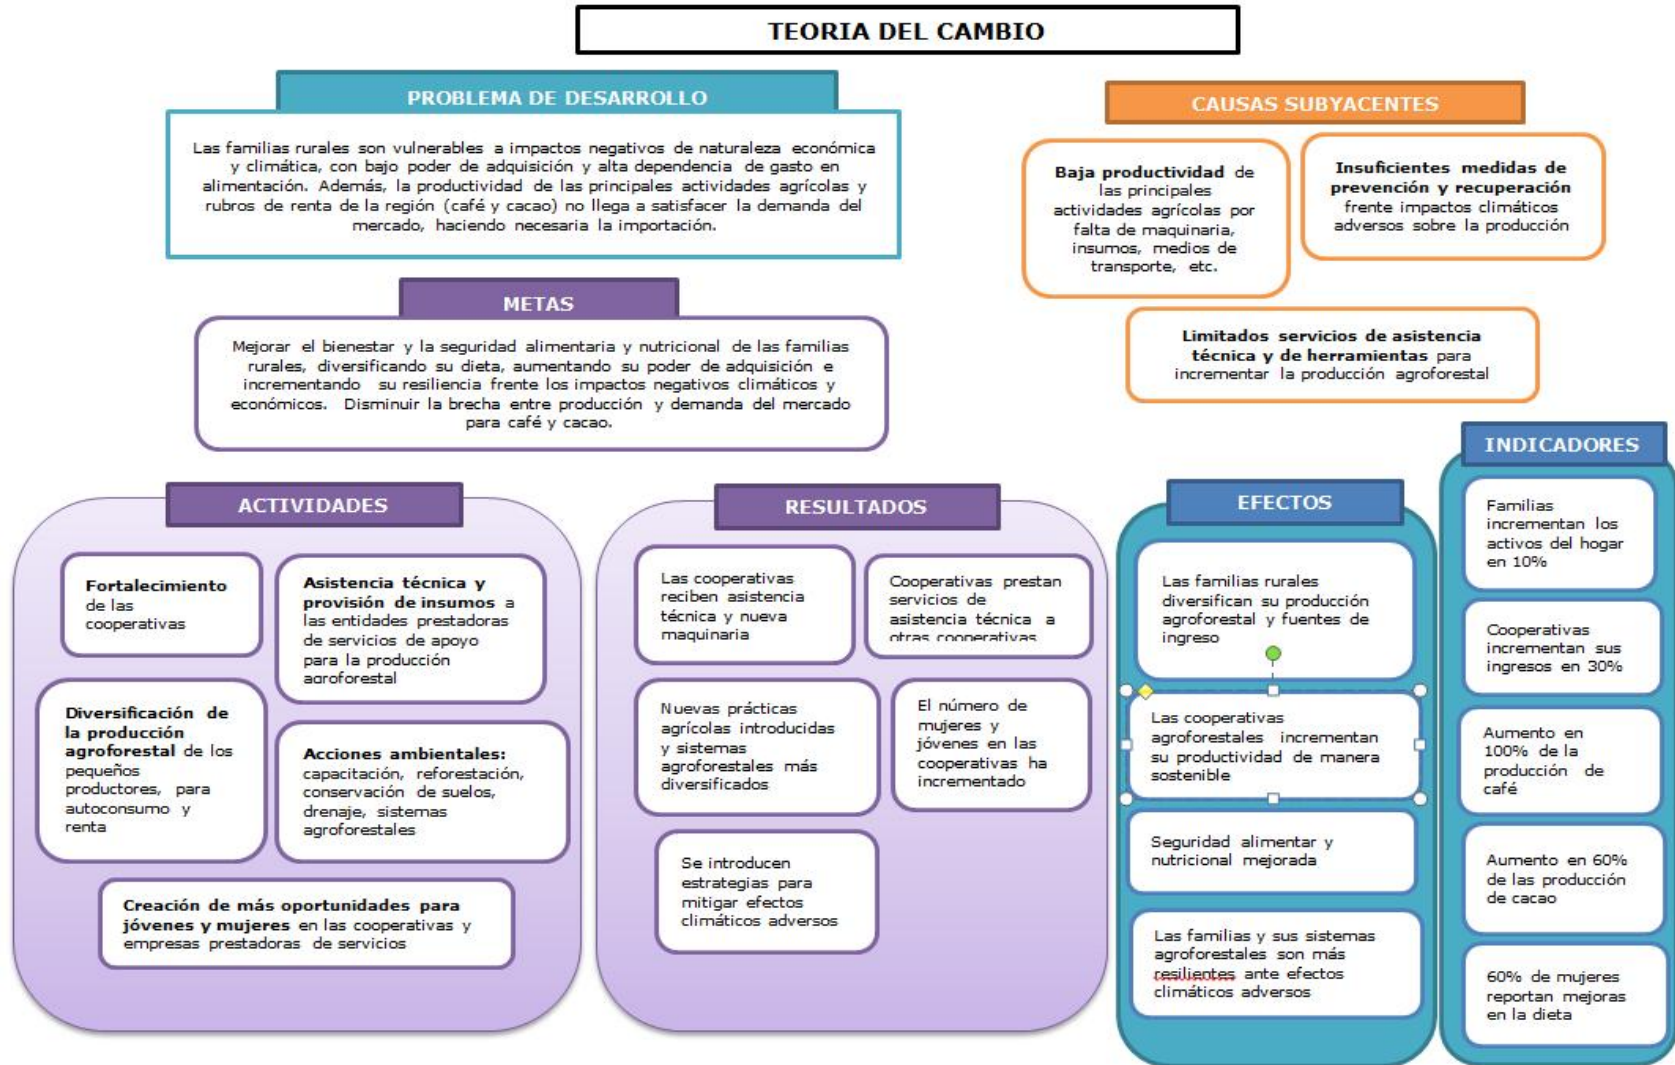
TEORIA DEL CAMBIO

PROBLEMA DE DESARROLLO

Las familias rurales son vulnerables a impactos negativos de naturaleza económica y climática, con bajo poder de adquisición y alta dependencia de gasto en alimentación. Además, la productividad de las principales actividades agrícolas y rubros de renta de la región (café y cacao) no llega a satisfacer la demanda del mercado, haciendo necesaria la importación.

CAUSAS SUBYACENTES

Baja productividad de las principales actividades agrícolas por falta de maquinaria, insumos, medios de transporte, etc.

Insuficientes medidas de prevención y recuperación frente impactos climáticos adversos sobre la producción

Limitados servicios de asistencia técnica y de herramientas para incrementar la producción agroforestal

METAS

Mejorar el bienestar y la seguridad alimentaria y nutricional de las familias rurales, diversificando su dieta, aumentando su poder de adquisición e incrementando su resiliencia frente los impactos negativos climáticos y económicos. Disminuir la brecha entre producción y demanda del mercado para café y cacao.

ACTIVIDADES

Fortalecimiento de las cooperativas

Asistencia técnica y provisión de insumos a las entidades prestadoras de servicios de apoyo para la producción agroforestal

Diversificación de la producción agroforestal de los pequeños productores, para autoconsumo y renta

Acciones ambientales: capacitación, reforestación, conservación de suelos, drenaje, sistemas agroforestales

Creación de más oportunidades para jóvenes y mujeres en las cooperativas y empresas prestadoras de servicios

RESULTADOS

Las cooperativas reciben asistencia técnica y nueva maquinaria

Cooperativas prestan servicios de asistencia técnica a otras cooperativas

Nuevas prácticas agrícolas introducidas y sistemas agroforestales más diversificados

El número de mujeres y jóvenes en las cooperativas ha incrementado

Se introducen estrategias para mitigar efectos climáticos adversos

EFECTOS

Las familias rurales diversifican su producción agroforestal y fuentes de ingreso

Las cooperativas agroforestales incrementan su productividad de manera sostenible

Seguridad alimentar y nutricional mejorada

Las familias y sus sistemas agroforestales son más resilientes ante efectos climáticos adversos

INDICADORES

Familias incrementan los activos del hogar en 10%

Cooperativas incrementan sus ingresos en 30%

Aumento en 100% de la producción de café

Aumento en 60% de las producción de cacao

60% de mujeres reportan mejoras en la dieta